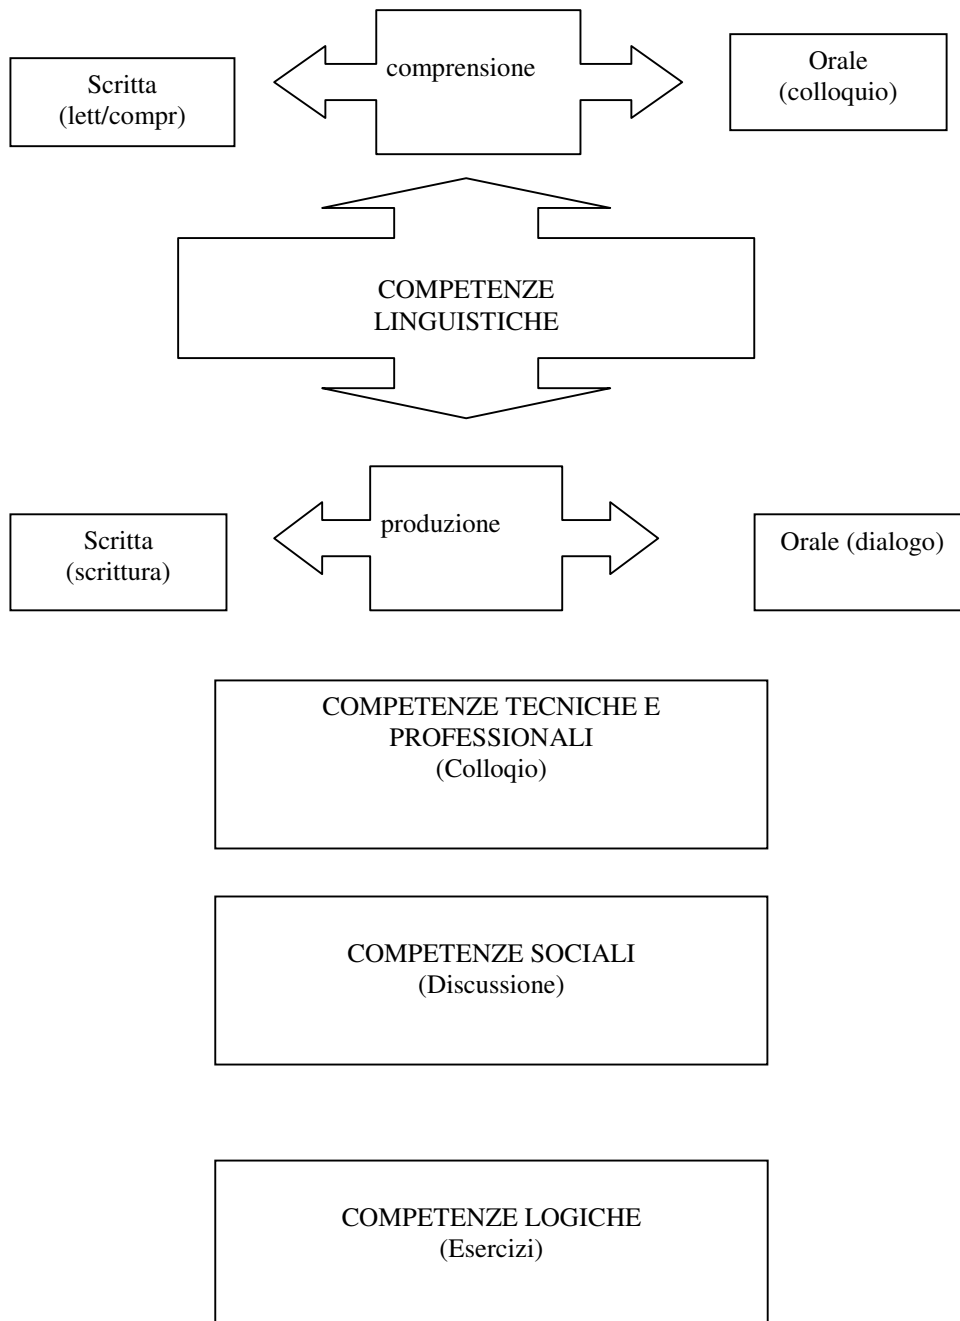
Scritta
(lett/compr)

comprensione

Orale
(colloquio)

COMPETENZE
LINGUISTICHE

Scritta
(scrittura)

produzione

Orale (dialogo)

COMPETENZE TECNICHE E PROFESSIONALI
(Colloqio)

COMPETENZE SOCIALI
(Discussione)

COMPETENZE LOGICHE
(Esercizi)